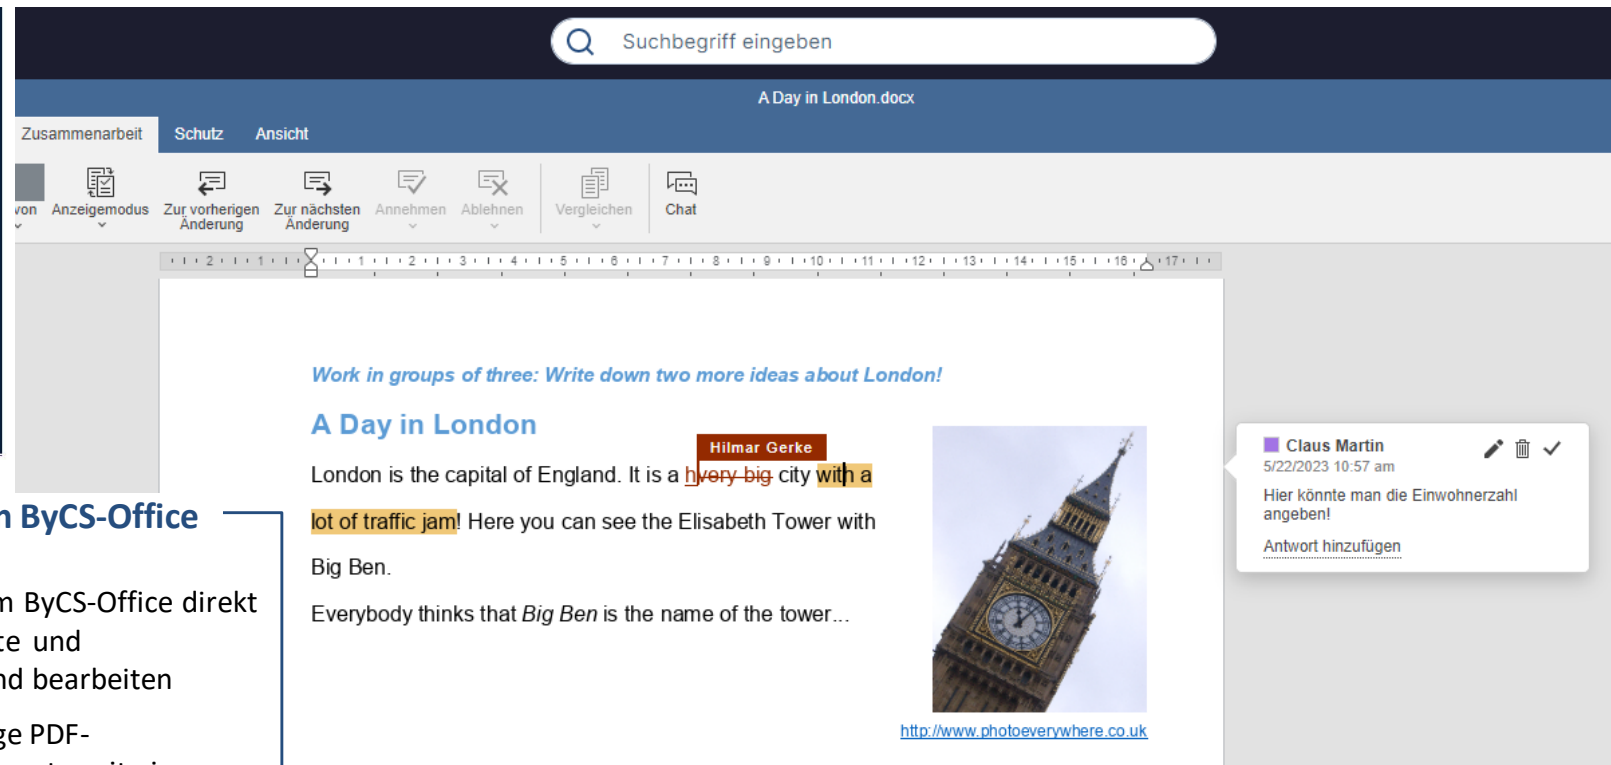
Suchbegriff eingeben

A Day in London.docx

Zusammenarbeit Schutz Ansicht

von Anzeigemodus Zur vorherigen Änderung Zur nächsten Änderung Annehmen Ablehnen Vergleichen Chat

· 2 · 1 · 1 · 2 · 3 · 4 · 5 · 6 · 7 · 8 · 9 · 10 · 11 · 12 · 13 · 14 · 15 · 16 · 17 ·

*Work in groups of three: Write down two more ideas about London!*

A Day in London

Hilmar Gerke

London is the capital of England. It is a hvery big city with a lot of traffic jam! Here you can see the Elisabeth Tower with Big Ben.

Everybody thinks that *Big Ben* is the name of the tower...

http://www.photoeverywhere.co.uk

Claus Martin
5/22/2023 10:57 am
Hier könnte man die Einwohnerzahl angeben!
Antwort hinzufügen

n ByCS-Office

n ByCS-Office direkt
te und
nd bearbeiten

ge PDF-
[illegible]